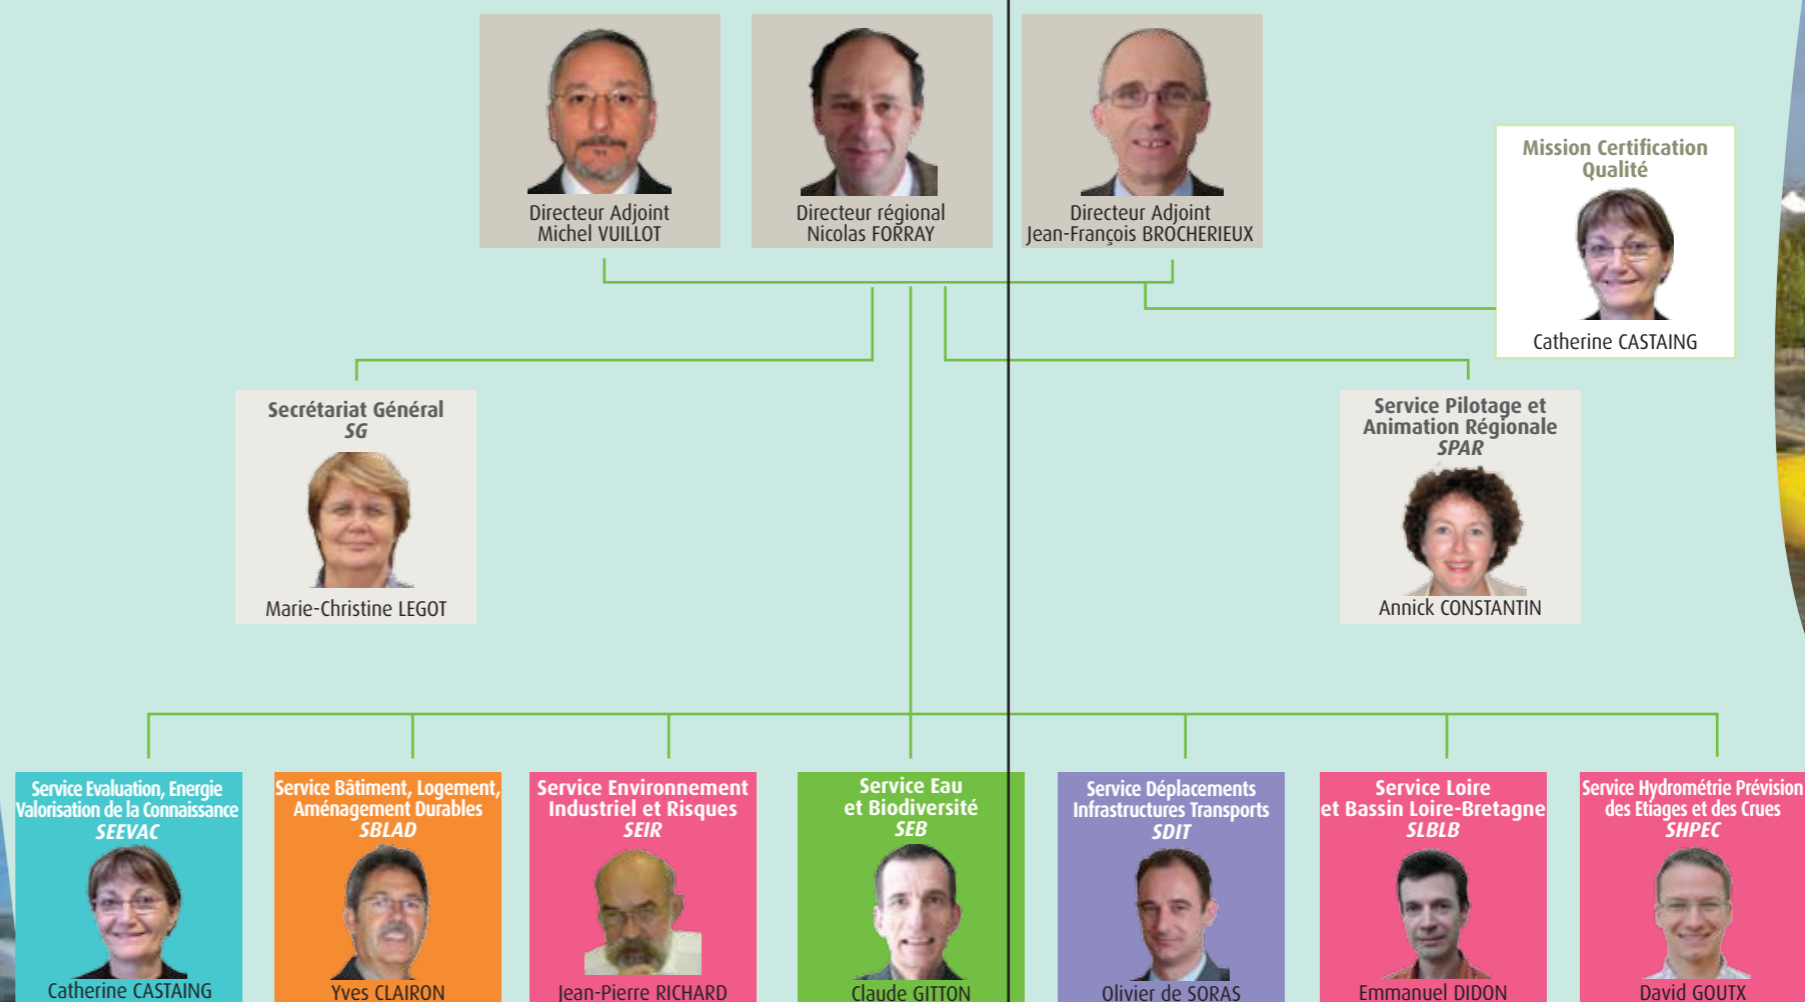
Directeur Adjoint
Michel VUILLOT

Directeur régional
Nicolas FORRAY

Directeur Adjoint
Jean-François BROCHERIEUX

Mission Certification Qualité
Catherine CASTAING

Secrétariat Général
SG
Marie-Christine LEGOT

Service Pilotage et Animation Régionale
SPAR
Annick CONSTANTIN

Service Evaluation, Energie Valorisation de la Connaissance
SEEVAC
Catherine CASTAING

Service Bâtiment, Logement, Aménagement Durables
SBLAD
Yves CLAIRON

Service Environnement Industriel et Risques
SEIR
Jean-Pierre RICHARD

Service Eau et Biodiversité
SEB
Claude GITTON

Service Déplacements Infrastructures Transports
SDIT
Olivier de SORAS

Service Loire et Bassin Loire-Bretagne
SLBLB
Emmanuel DIDON

Service Hydrométrie Prévision des Etiages et des Crues
SHPEC
David GOUTX